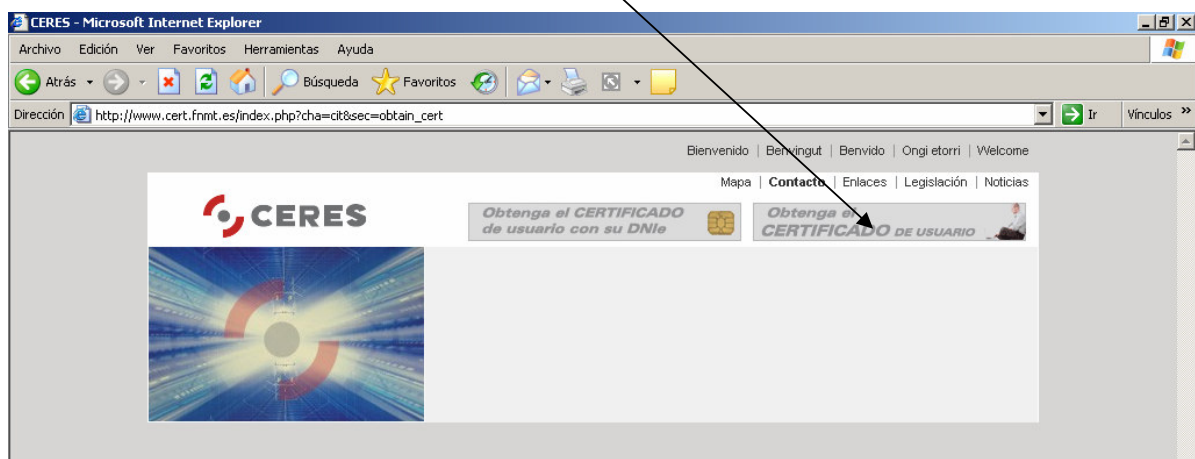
CERES - Microsoft Internet Explorer

Archivo Edición Ver Favoritos Herramientas Ayuda

Atrás Búsqueda Favoritos

Dirección http://www.cert.fnmt.es/index.php?cha=cit&sec=obtain_cert Ir Vínculos »

Bienvenido | Benvingut | Benvido | Ongi etorri | Welcome

Mapa | Contacto | Enlaces | Legislación | Noticias

CERES

Obtenga el CERTIFICADO de usuario con su DNIe

Obtenga el CERTIFICADO DE USUARIO